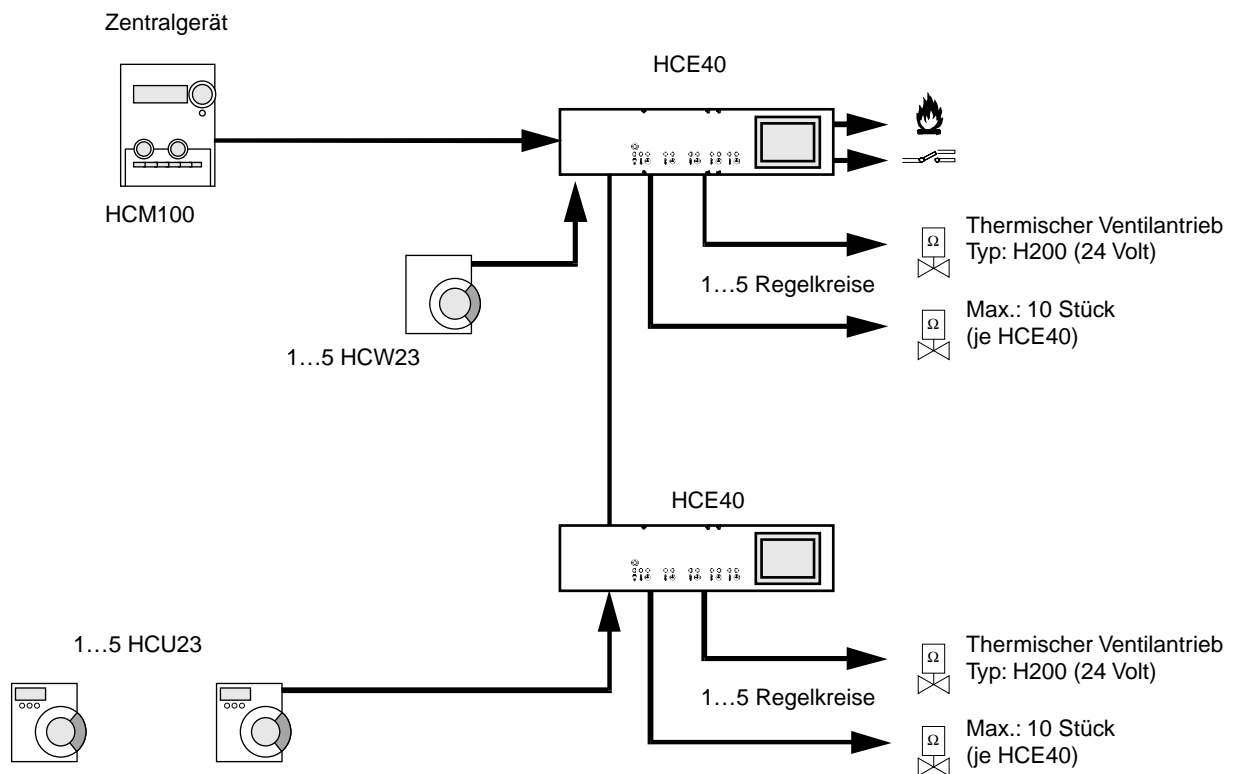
Zentralgerät

HCE40

HCM100

Thermischer Ventilantrieb
Typ: H200 (24 Volt)

1…5 Regelkreise

Max.: 10 Stück
(je HCE40)

1…5 HCW23

HCE40

1…5 HCU23

Thermischer Ventilantrieb
Typ: H200 (24 Volt)

1…5 Regelkreise

Max.: 10 Stück
(je HCE40)